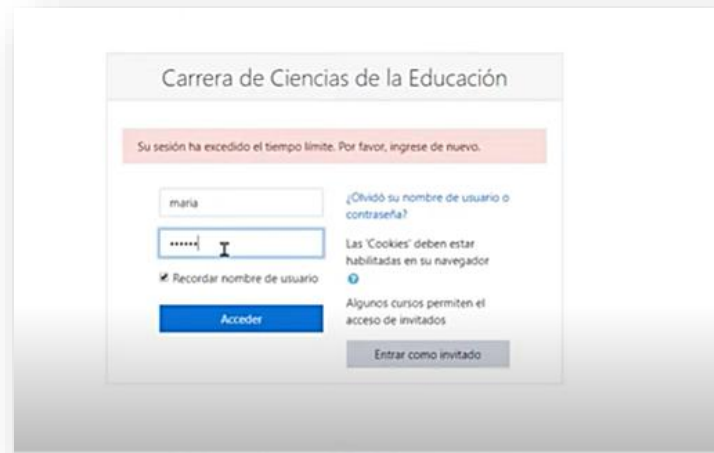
Carrera de Ciencias de la Educación

Su sesión ha excedido el tiempo límite. Por favor, ingrese de nuevo.

maria

••••••

Recordar nombre de usuario

Acceder

¿Olvidó su nombre de usuario o contraseña?

Las 'Cookies' deben estar habilitadas en su navegador

Algunos cursos permiten el acceso de invitados

Entrar como invitado